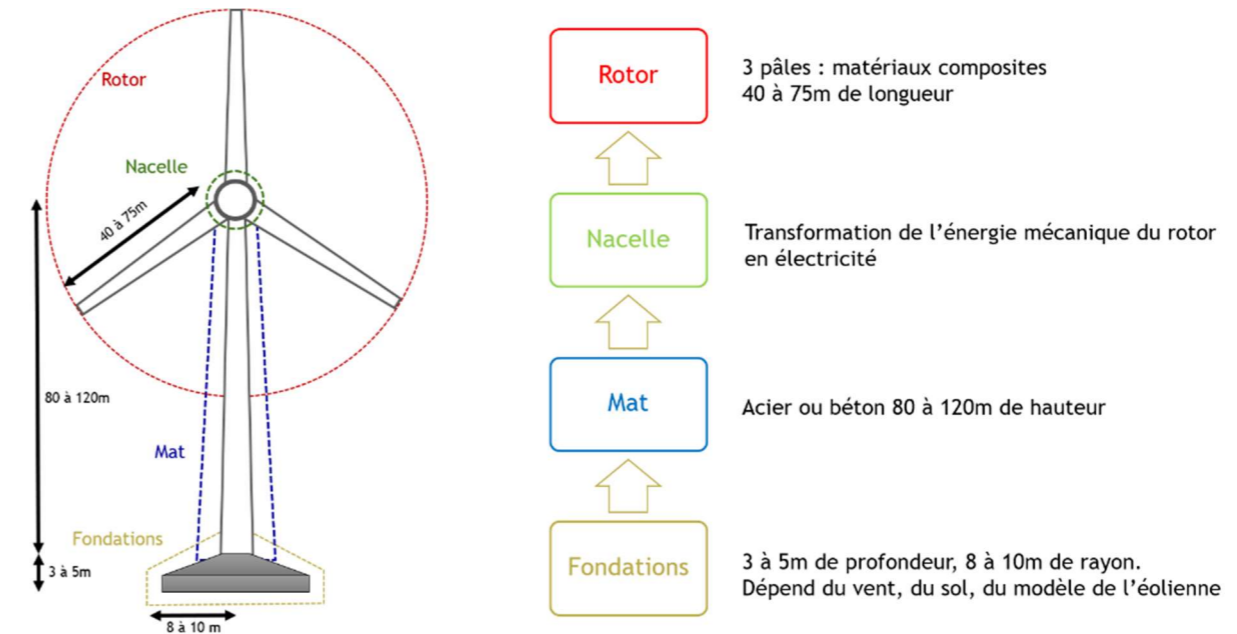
Rotor

Nacelle

40 à 75m

80 à 120m

Mat

Fondations

3 à 5m

8 à 10 m

Rotor

3 pâles : matériaux composites
40 à 75m de longueur

Nacelle

Transformation de l'énergie mécanique du rotor en électricité

Mat

Acier ou béton 80 à 120m de hauteur

Fondations

3 à 5m de profondeur, 8 à 10m de rayon.
Dépend du vent, du sol, du modèle de l'éolienne